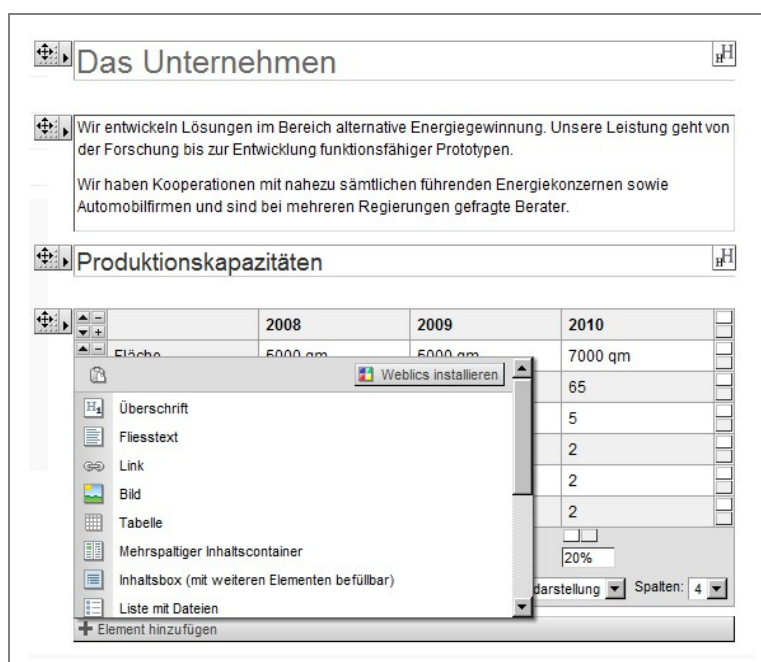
Das Unternehmen

Wir entwickeln Lösungen im Bereich alternative Energiegewinnung. Unsere Leistung geht von der Forschung bis zur Entwicklung funktionsfähiger Prototypen.

Wir haben Kooperationen mit nahezu sämtlichen führenden Energiekonzernen sowie Automobilfirmen und sind bei mehreren Regierungen gefragte Berater.

Produktionskapazitäten

| | 2008 | 2009 | 2010 |
|---|---|---|---|
| Fläche | 5000 qm | 5000 qm | 7000 qm |
| | | | 65 |
| | | | 5 |
| | | | 2 |
| | | | 2 |
| | | | 2 |

Weblics installieren

Überschrift
Fliesstext
Link
Bild
Tabelle
Mehrspaltiger Inhaltscontainer
Inhaltsbox (mit weiteren Elementen befüllbar)
Liste mit Dateien

20%

darstellung Spalten: 4

Element hinzufügen